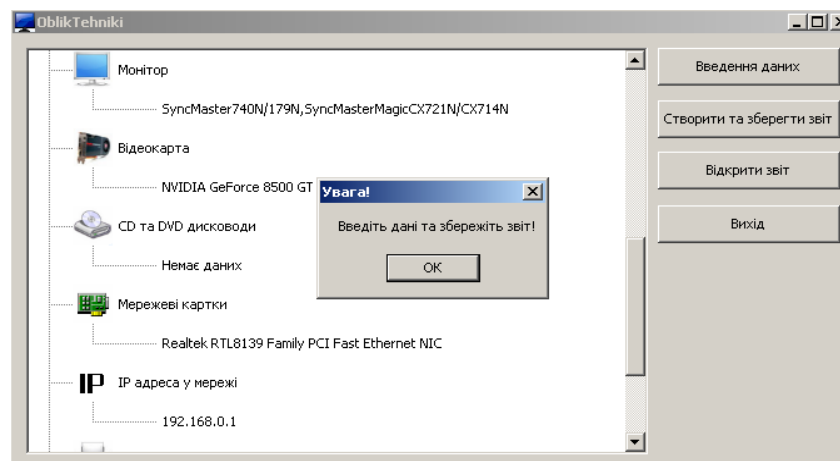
OblikTehniki

Монітор

SyncMaster740N/179N,SyncMasterMagicCX721N/CX714N

Відеокарта

NVIDIA GeForce 8500 GT

CD та DVD дисководи

Немає даних

Мережеві картки

Realtek RTL8139 Family PCI Fast Ethernet NIC

IP

IP адреса у мережі

192.168.0.1

Увага!

Введіть дані та збережіть звіт!

OK

Введення даних

Створити та зберегти звіт

Відкрити звіт

Вихід